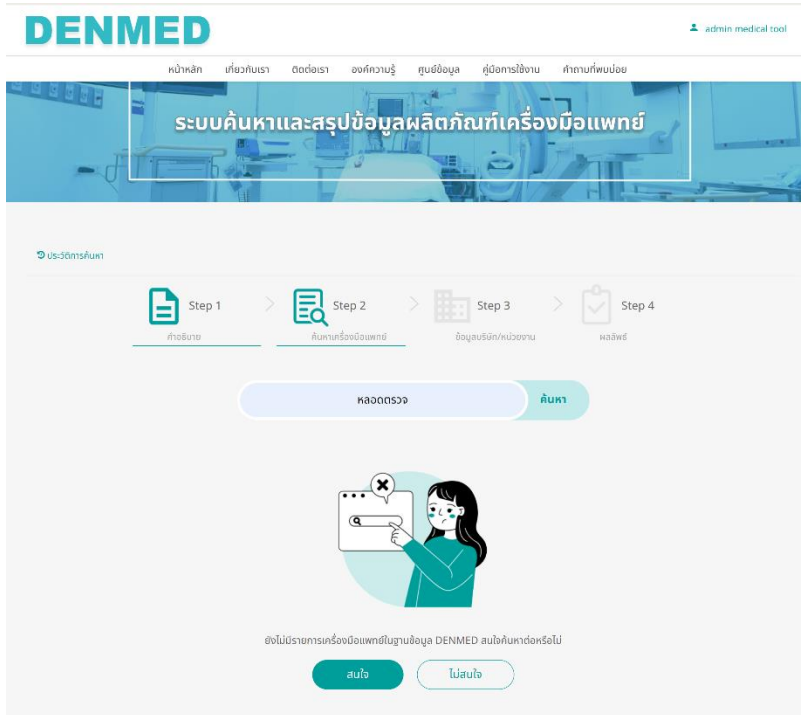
DENMED

admin medical tool

หน้าหลัก เกี่ยวกับเรา ติดต่อเรา องค์ความรู้ ศูนย์ข้อมูล คู่มือการใช้งาน คำถามที่พบบ่อย

ระบบค้นหาและสรุปข้อมูลผลิตภัณฑ์เครื่องมือแพทย์

ประวัติการค้นหา

Step 1
คำอธิบาย

Step 2
ค้นหาเครื่องมือแพทย์

Step 3
ข้อมูลบริษัท/หน่วยงาน

Step 4
ผลลัพธ์

หลอดตรวจ

ค้นหา

ยังไม่มีรายการเครื่องมือแพทย์ในฐานข้อมูล DENMED สนใจค้นหาต่อหรือไม่

สนใจ

ไม่สนใจ